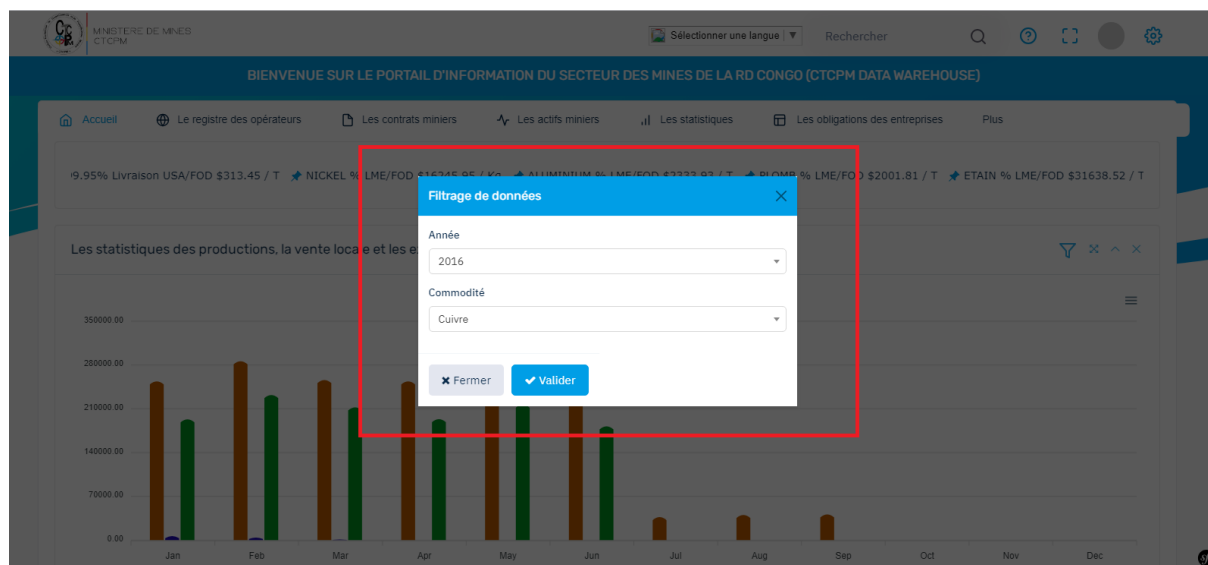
MINISTERE DE MINES
CTCPM

Sélectionner une langue ▼

Rechercher

BIENVENUE SUR LE PORTAIL D'INFORMATION DU SECTEUR DES MINES DE LA RD CONGO (CTCPM DATA WAREHOUSE)

Accueil
Le registre des opérateurs
Les contrats miniers
Les actifs miniers
Les statistiques
Les obligations des entreprises
Plus

99.95% Livraison USA/FOD $313.45 / T NICKEL % LME/FOD $16245.95 / Kg ALUMINIUM % LME/FOD $2332.93 / T PLOMB % LME/FOD $2001.81 / T ETAIN % LME/FOD $31638.52 / T

Les statistiques des productions, la vente locale et les e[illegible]

Filtrage de données

Année

2016

Commodité

Cuivre

Fermer

Valider

350000.00
280000.00
210000.00
140000.00
70000.00
0.00

Jan
Feb
Mar
Apr
May
Jun
Jul
Aug
Sep
Oct
Nov
Dec